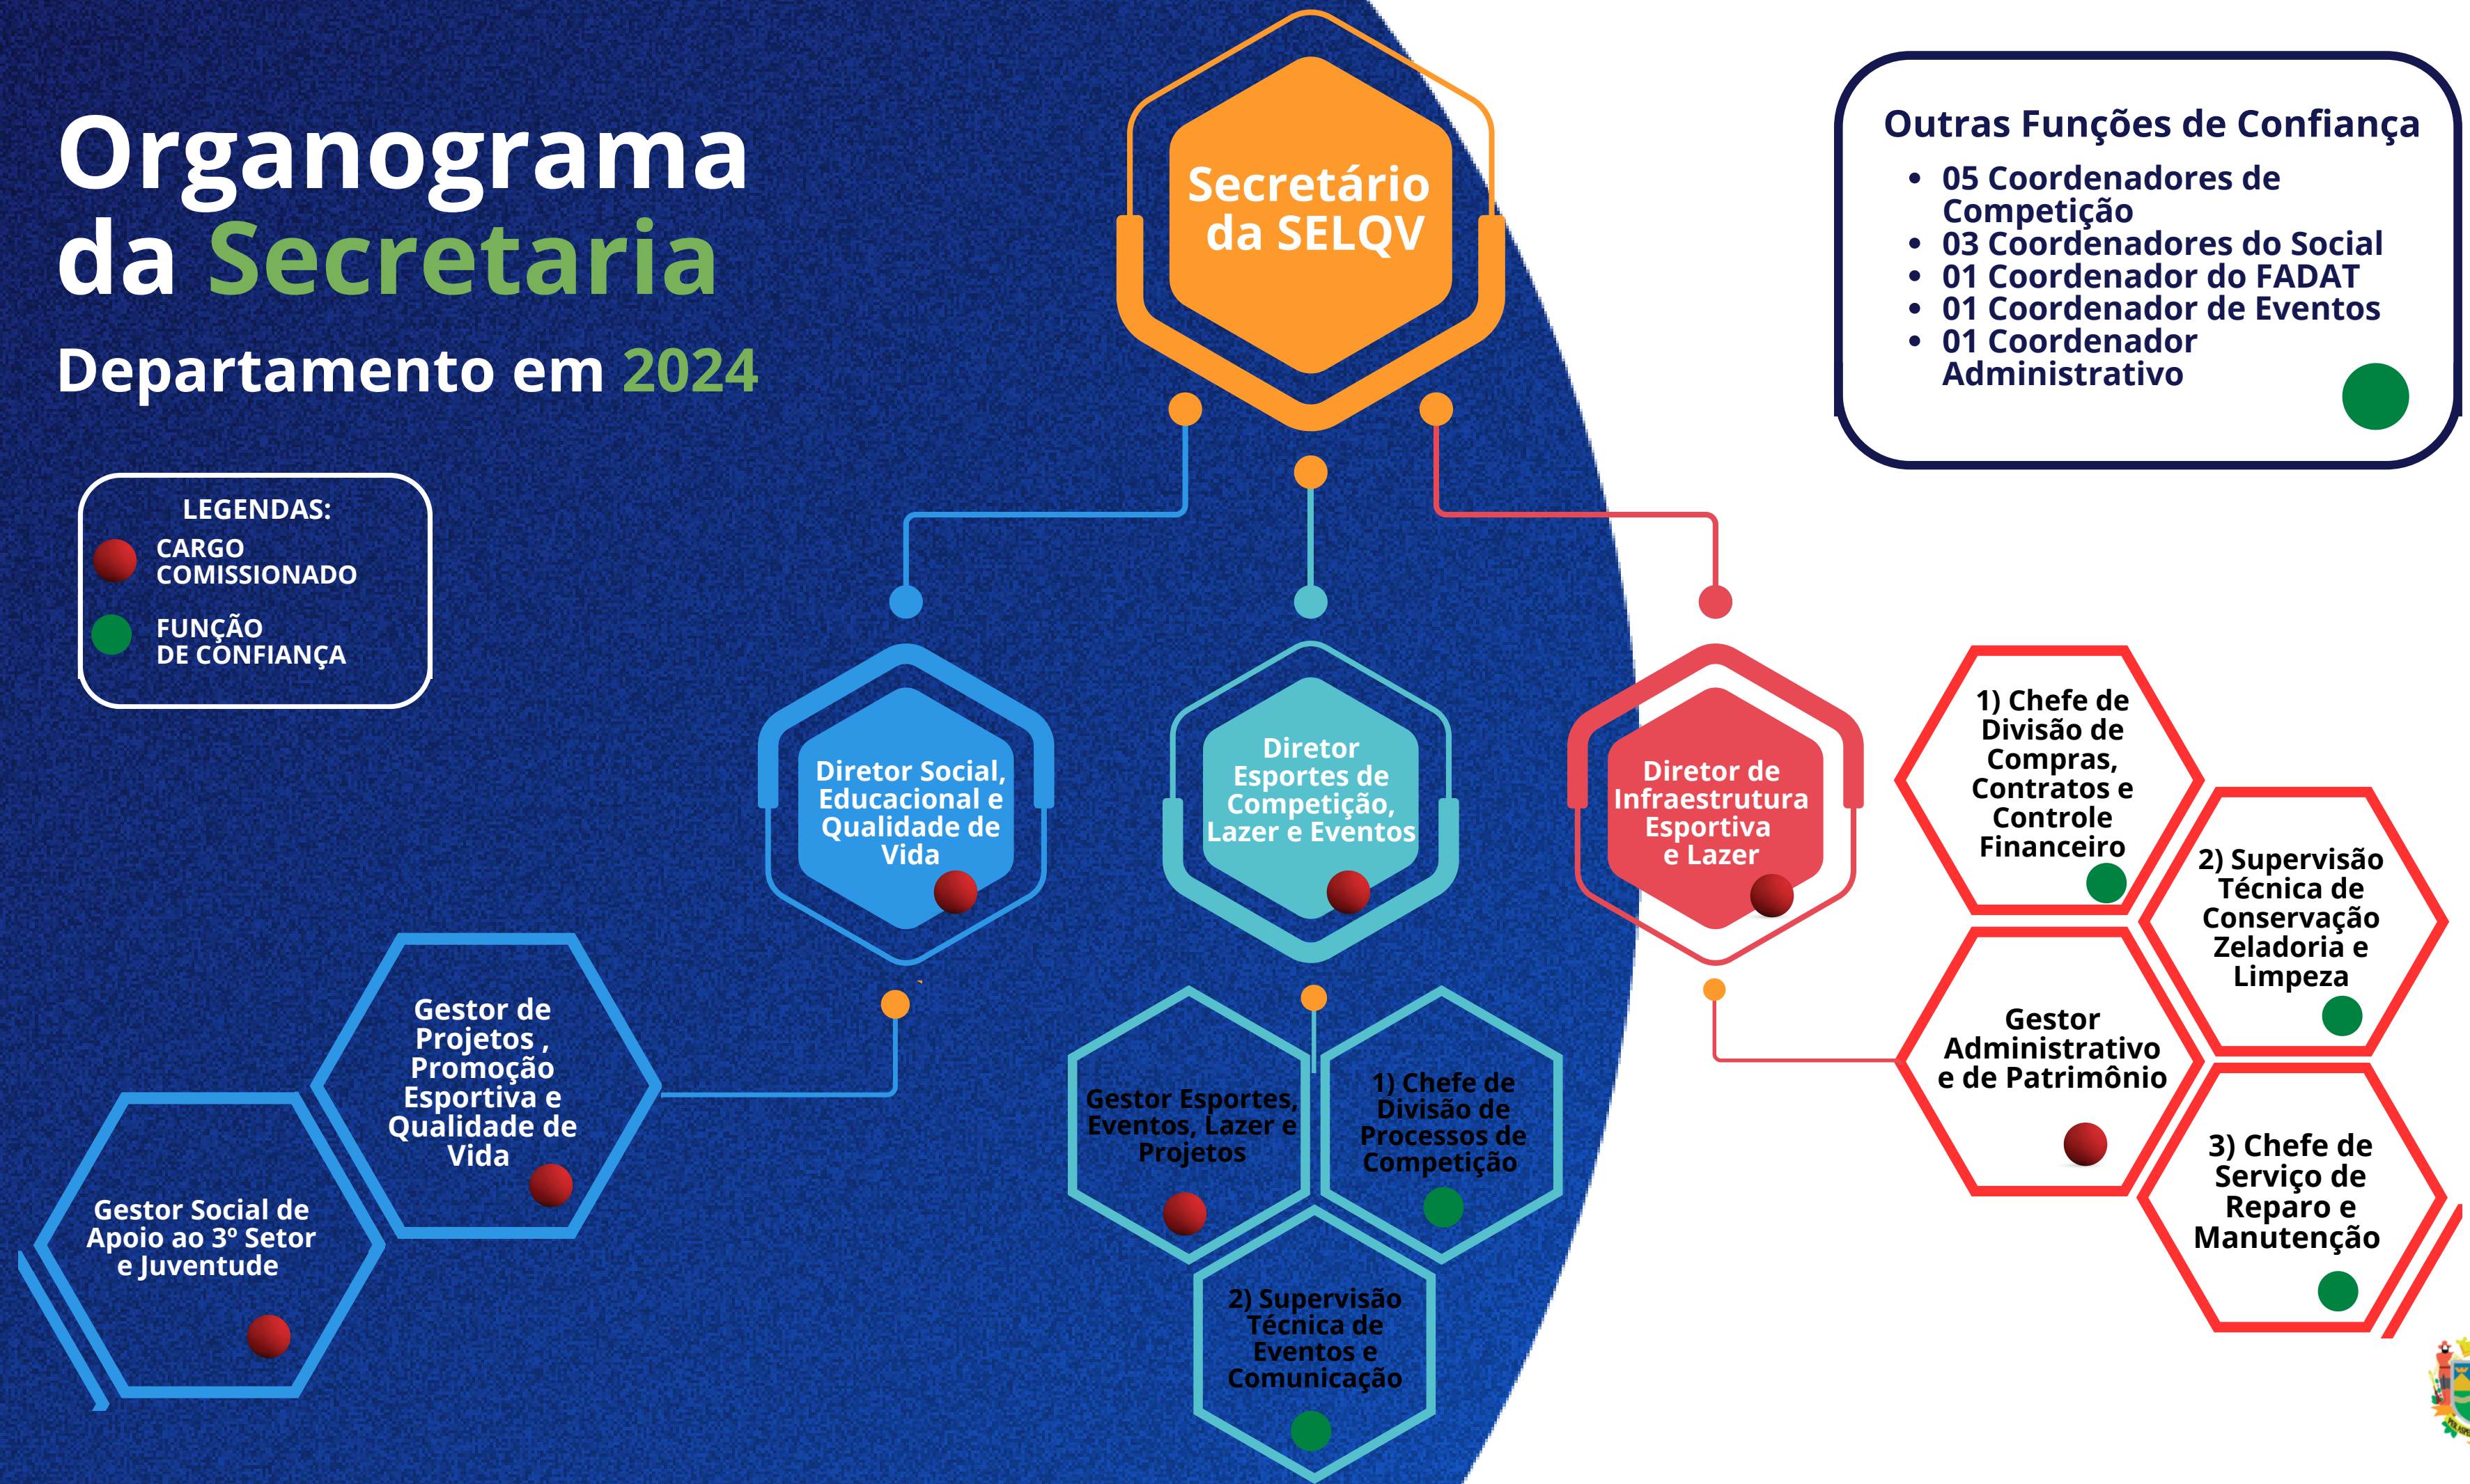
Organograma da Secretaria

Departamento em 2024

LEGENDAS:
CARGO COMISSIONADO
FUNÇÃO DE CONFIANÇA

Secretário da SELQV

Outras Funções de Confiança
- 05 Coordenadores de Competição
- 03 Coordenadores do Social
- 01 Coordenador do FADAT
- 01 Coordenador de Eventos
- 01 Coordenador Administrativo

Diretor Social, Educacional e Qualidade de Vida

Diretor Esportes de Competição, Lazer e Eventos

Diretor de Infraestrutura Esportiva e Lazer

1) Chefe de Divisão de Compras, Contratos e Controle Financeiro

2) Supervisão Técnica de Conservação Zeladoria e Limpeza

Gestor Administrativo e de Patrimônio

3) Chefe de Serviço de Reparo e Manutenção

Gestor de Projetos , Promoção Esportiva e Qualidade de Vida

Gestor Social de Apoio ao 3º Setor e Juventude

Gestor Esportes, Eventos, Lazer e Projetos

1) Chefe de Divisão de Processos de Competição

2) Supervisão Técnica de Eventos e Comunicação